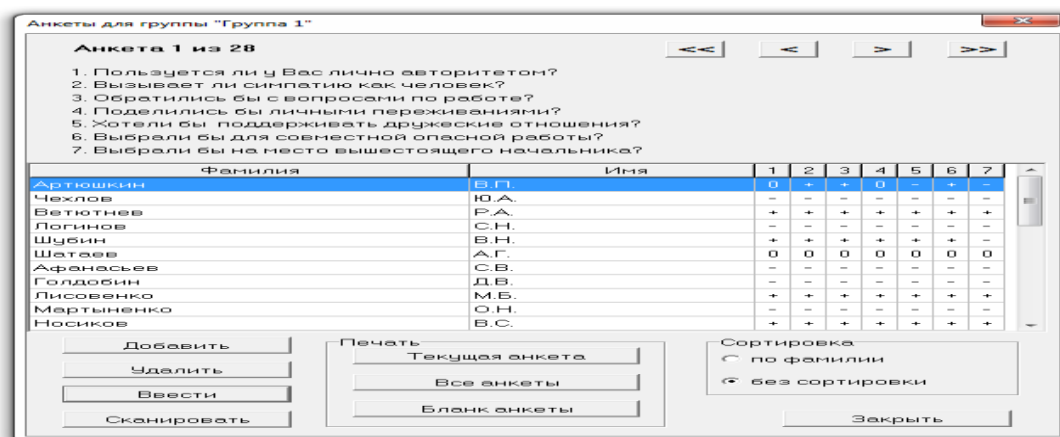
Анкеты для группы "Группа 1"

Анкета 1 из 28

<< < > >>

1. Пользуется ли у Вас лично авторитетом?
2. Вызывает ли симпатию как человек?
3. Обратились бы с вопросами по работе?
4. Поделились бы личными переживаниями?
5. Хотели бы поддерживать дружеские отношения?
6. Выбрали бы для совместной опасной работы?
7. Выбрали бы на место вышестоящего начальника?

| Фамилия | Имя | 1 | 2 | 3 | 4 | 5 | 6 | 7 |
|---|---|---|---|---|---|---|---|---|
| Артюшкин | В.П. | 0 | + | + | 0 | – | + | – |
| Чехлов | Ю.А. | – | – | – | – | – | – | – |
| Ветютнев | Р.А. | + | + | + | + | + | + | + |
| Логинов | С.Н. | – | – | – | – | – | – | – |
| Шубин | В.Н. | + | + | + | + | + | + | – |
| Шатаев | А.Г. | 0 | 0 | 0 | 0 | 0 | 0 | 0 |
| Афанасьев | С.В. | – | – | – | – | – | – | – |
| Голдобин | Д.В. | – | – | – | – | – | – | – |
| Лисовенко | М.Б. | + | + | + | + | + | + | + |
| Мартыненко | О.Н. | – | – | – | – | – | – | – |
| Носиков | В.С. | + | + | + | + | + | + | + |

Добавить
Удалить
Ввести
Сканировать

Печать
Текущая анкета
Все анкеты
Бланк анкеты

Сортировка
по фамилии
без сортировки

Закрыть